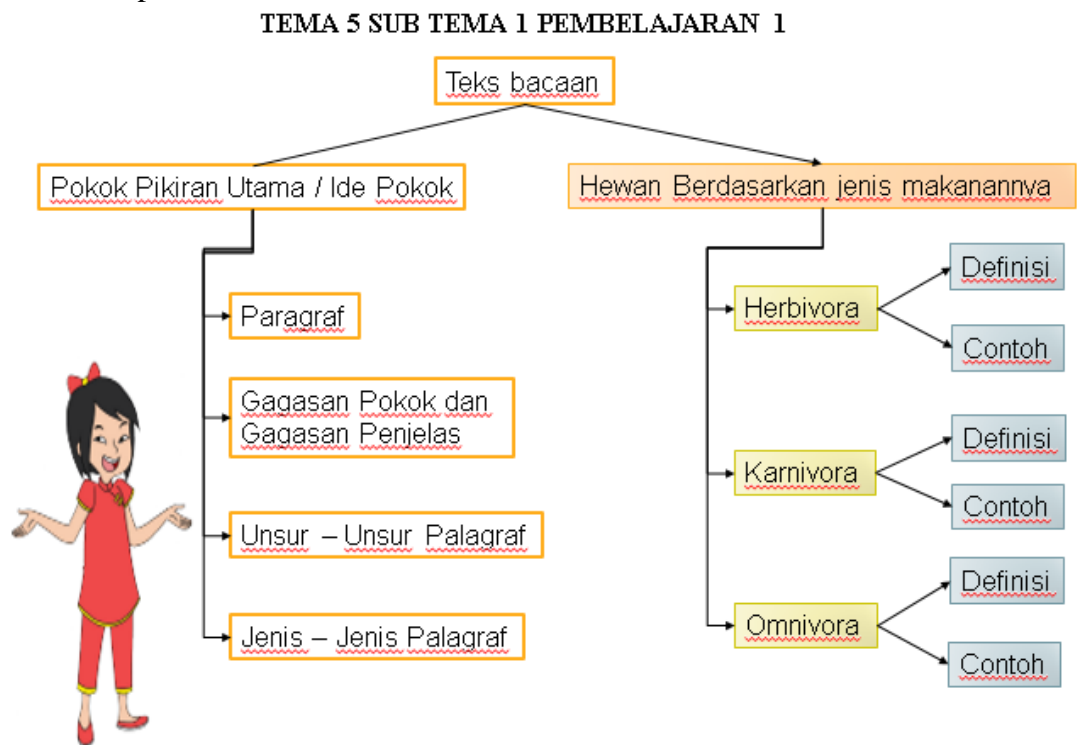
TEMA 5 SUB TEMA 1 PEMBELAJARAN 1

Teks bacaan

Pokok Pikiran Utama / Ide Pokok

Paragraf

Gagasan Pokok dan Gagasan Penjelas

Unsur – Unsur Palagraf

Jenis – Jenis Palagraf

Hewan Berdasarkan jenis makanannya

Herbivora

Definisi

Contoh

Karnivora

Definisi

Contoh

Omnivora

Definisi

Contoh